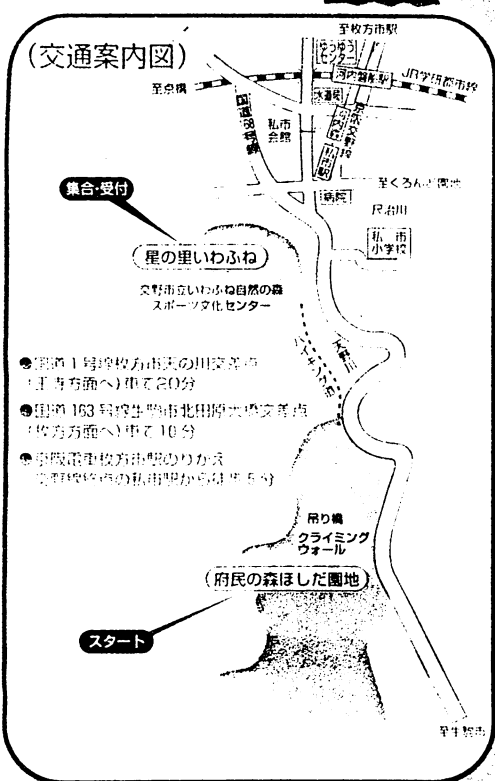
(交通案内図)

至枚方市駅

きゅうセンター

河内磐船駅

JR学研都市線

至京橋

国道168号線

私市会館

私市駅

京阪交野線

至くろんど園地

病院

尺治川

私市小学校

集合・受付

星の里いわふね

交野市立いわふね自然の森スポーツ文化センター

ハイキング道

天野川

●国道1号線枚方市天の川交差点(生駒方面へ)車で20分

●国道163号線生駒市北田原大橋交差点(枚方方面へ)車で10分

●京阪電車枚方市駅のりかえ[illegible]私市駅から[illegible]

吊り橋

クライミングウォール

府民の森ほしだ園地

スタート

至生駒市